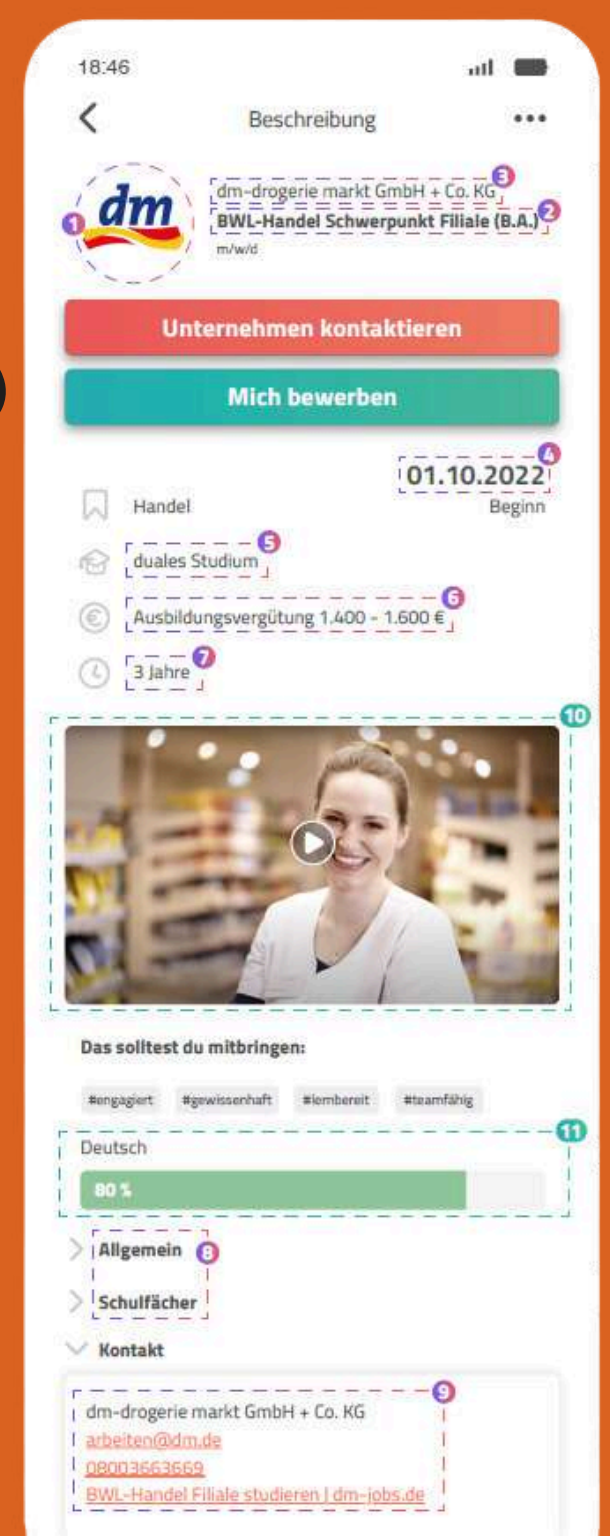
18:46

Beschreibung

dm

1

dm-drogerie markt GmbH + Co. KG 3

BWL-Handel Schwerpunkt Filiale (B.A.) 2

m/w/d

Unternehmen kontaktieren

Mich bewerben

01.10.2022 4

Beginn

Handel

duales Studium 5

Ausbildungsvergütung 1.400 - 1.600 € 6

3 Jahre 7

10

Das solltest du mitbringen:

#engagiert #gewissenhaft #lernbereit #teamfähig

Deutsch 11

80 %

Allgemein 8

Schulfächer

Kontakt

dm-drogerie markt GmbH + Co. KG 9

arbeiten@dm.de

08003663669

BWL-Handel Filiale studieren | dm-jobs.de